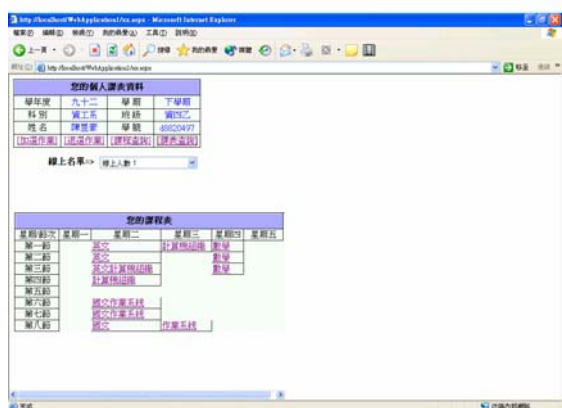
http://localhost/WebApplication1/xx.aspx - Microsoft Internet Explorer

檔案(F) 編輯(E) 檢視(V) 我的最愛(A) 工具(T) 說明(H)

上一頁 搜尋 我的最愛

網址(D) http://localhost/WebApplication1/xx.aspx

移至 連結

| 您的個人課表資料 | | | |
|---|---|---|---|
| 學年度 | 九十三 | 學期 | 下學期 |
| 科別 | 資工系 | 班級 | 資四乙 |
| 姓名 | 陳昱豪 | 學號 | 49820497 |
| [加選作業] | [退選作業] | [課程查詢] | [課表查詢] |

線上名單=> 線上人數:1

| 您的課程表 | | | | | |
|---|---|---|---|---|---|
| 星期/節次 | 星期一 | 星期二 | 星期三 | 星期四 | 星期五 |
| 第一節 | | 英文 | 計算機組織 | 數學 | |
| 第二節 | | 英文 | | 數學 | |
| 第三節 | | 英文計算機組織 | | 數學 | |
| 第四節 | | 計算機組織 | | | |
| 第五節 | | | | | |
| 第六節 | | 國文作業系統 | | | |
| 第七節 | | 國文作業系統 | | | |
| 第八節 | | 國文 | 作業系統 | | |

完成

近端內部網路